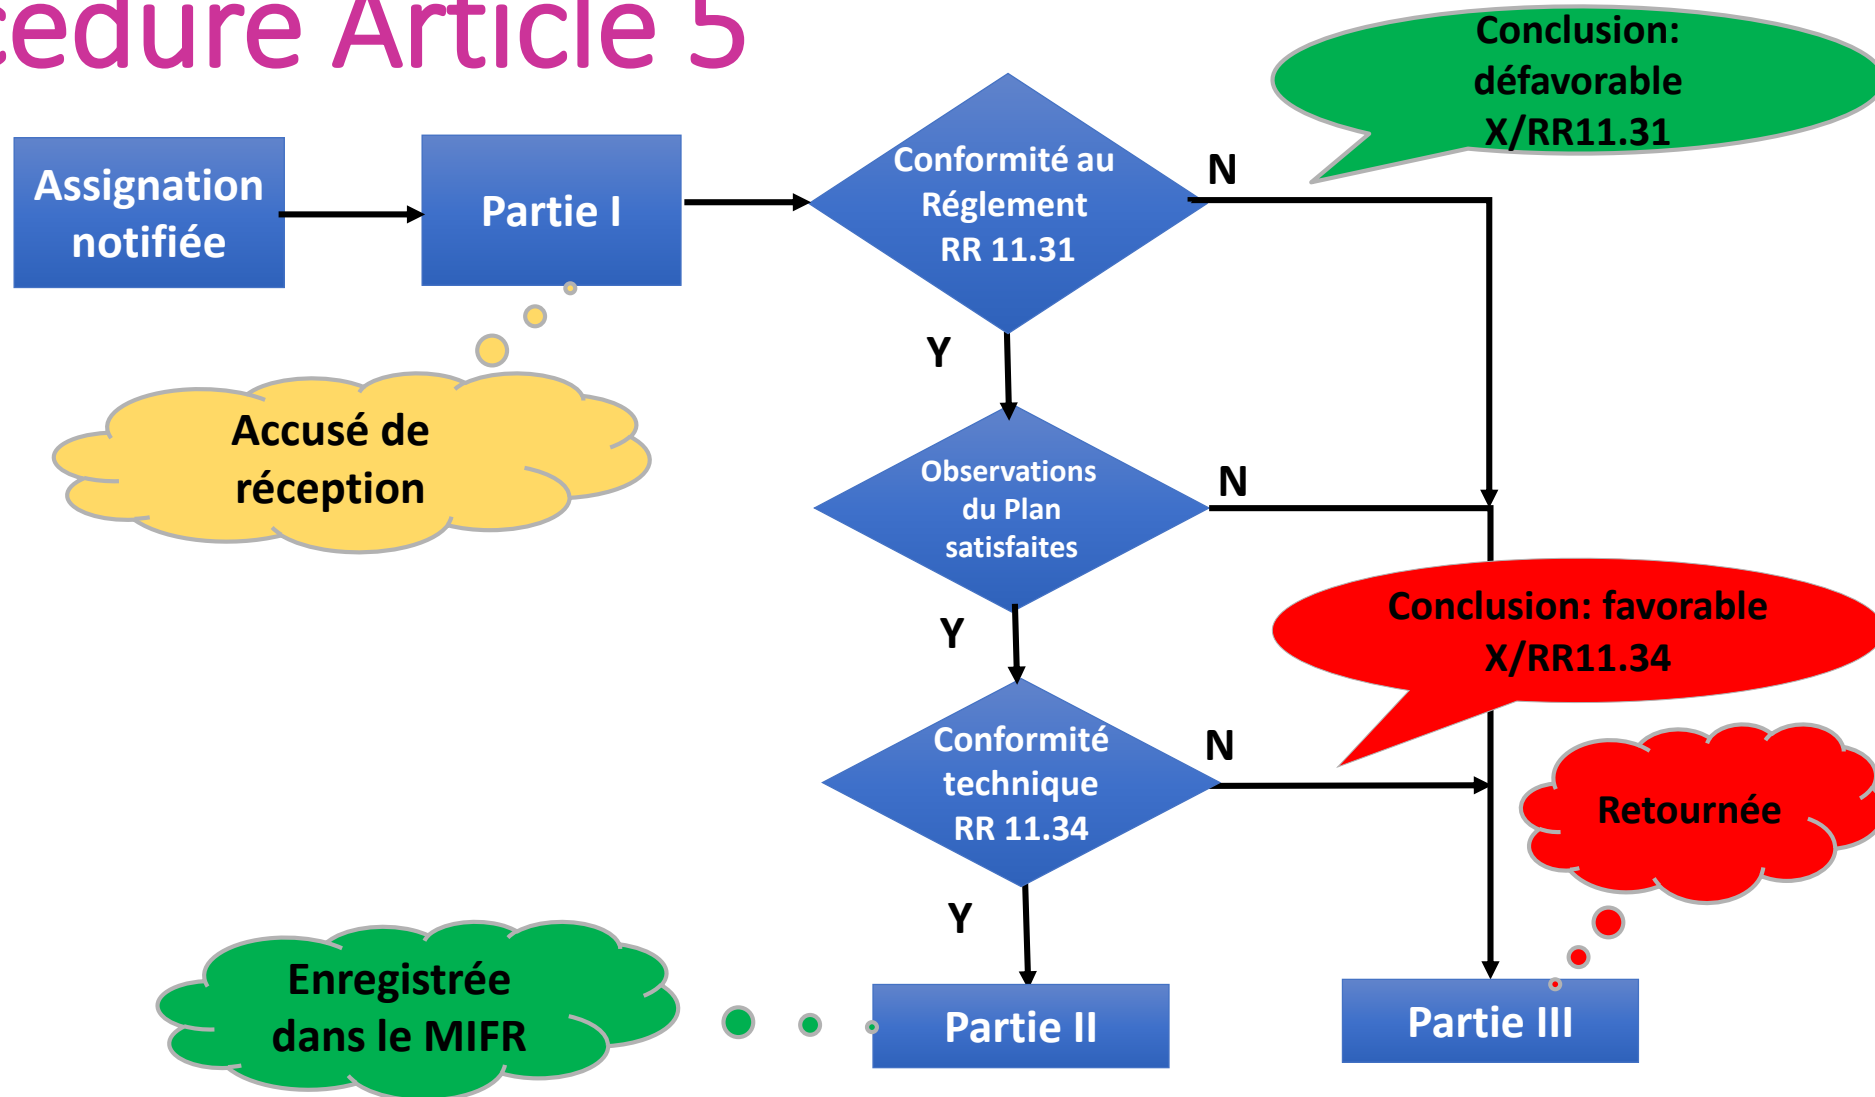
cédure Article 5

Conclusion: défavorable X/RR11.31

Assignation notifiée

Partie I

Conformité au Réglement RR 11.31

N

Y

Accusé de réception

Observations du Plan satisfaites

N

Y

Conclusion: favorable X/RR11.34

Conformité technique RR 11.34

N

Retournée

Y

Enregistrée dans le MIFR

Partie II

Partie III